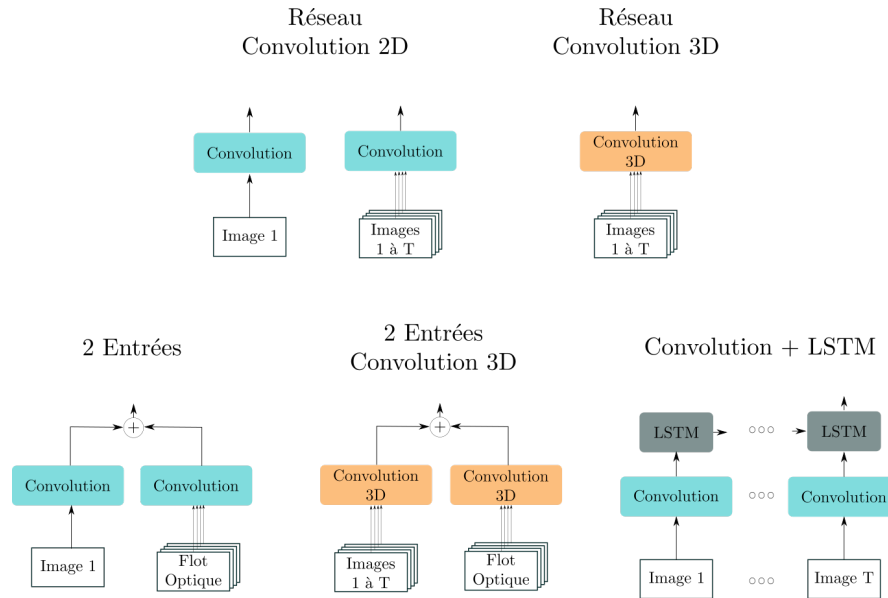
Réseau
Convolution 2D

Réseau
Convolution 3D

Convolution

Image 1

Convolution

Images
1 à T

Convolution
3D

Images
1 à T

2 Entrées

+

Convolution

Image 1

Convolution

Flot
Optique

2 Entrées
Convolution 3D

+

Convolution
3D

Images
1 à T

Convolution
3D

Flot
Optique

Convolution + LSTM

LSTM

○○○

LSTM

Convolution

○○○

Convolution

Image 1

○○○

Image T